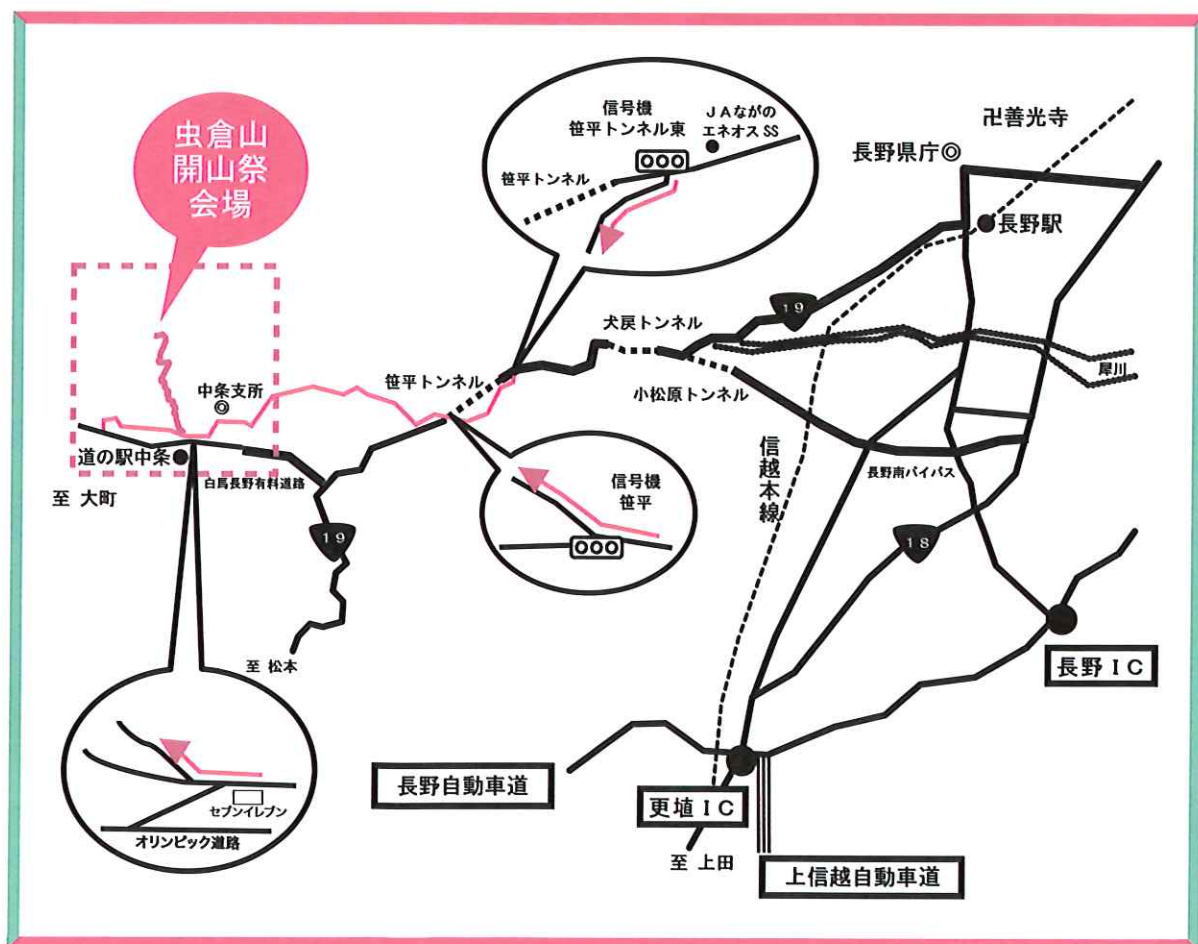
虫倉山
開山祭
会場

信号機
笹平トンネル東

JAながの
エネオスSS

笹平トンネル

卍善光寺

長野県庁◎

長野駅

19

犬戻トンネル

犀川

笹平トンネル

小松原トンネル

中条支所
◎

道の駅中条

白馬長野有料道路

至 大町

19

信号機
笹平

信越本線

長野南バイパス

18

至 松本

長野IC

セブンイレブン

オリンピック道路

長野自動車道

更埴IC

至 上田

上信越自動車道